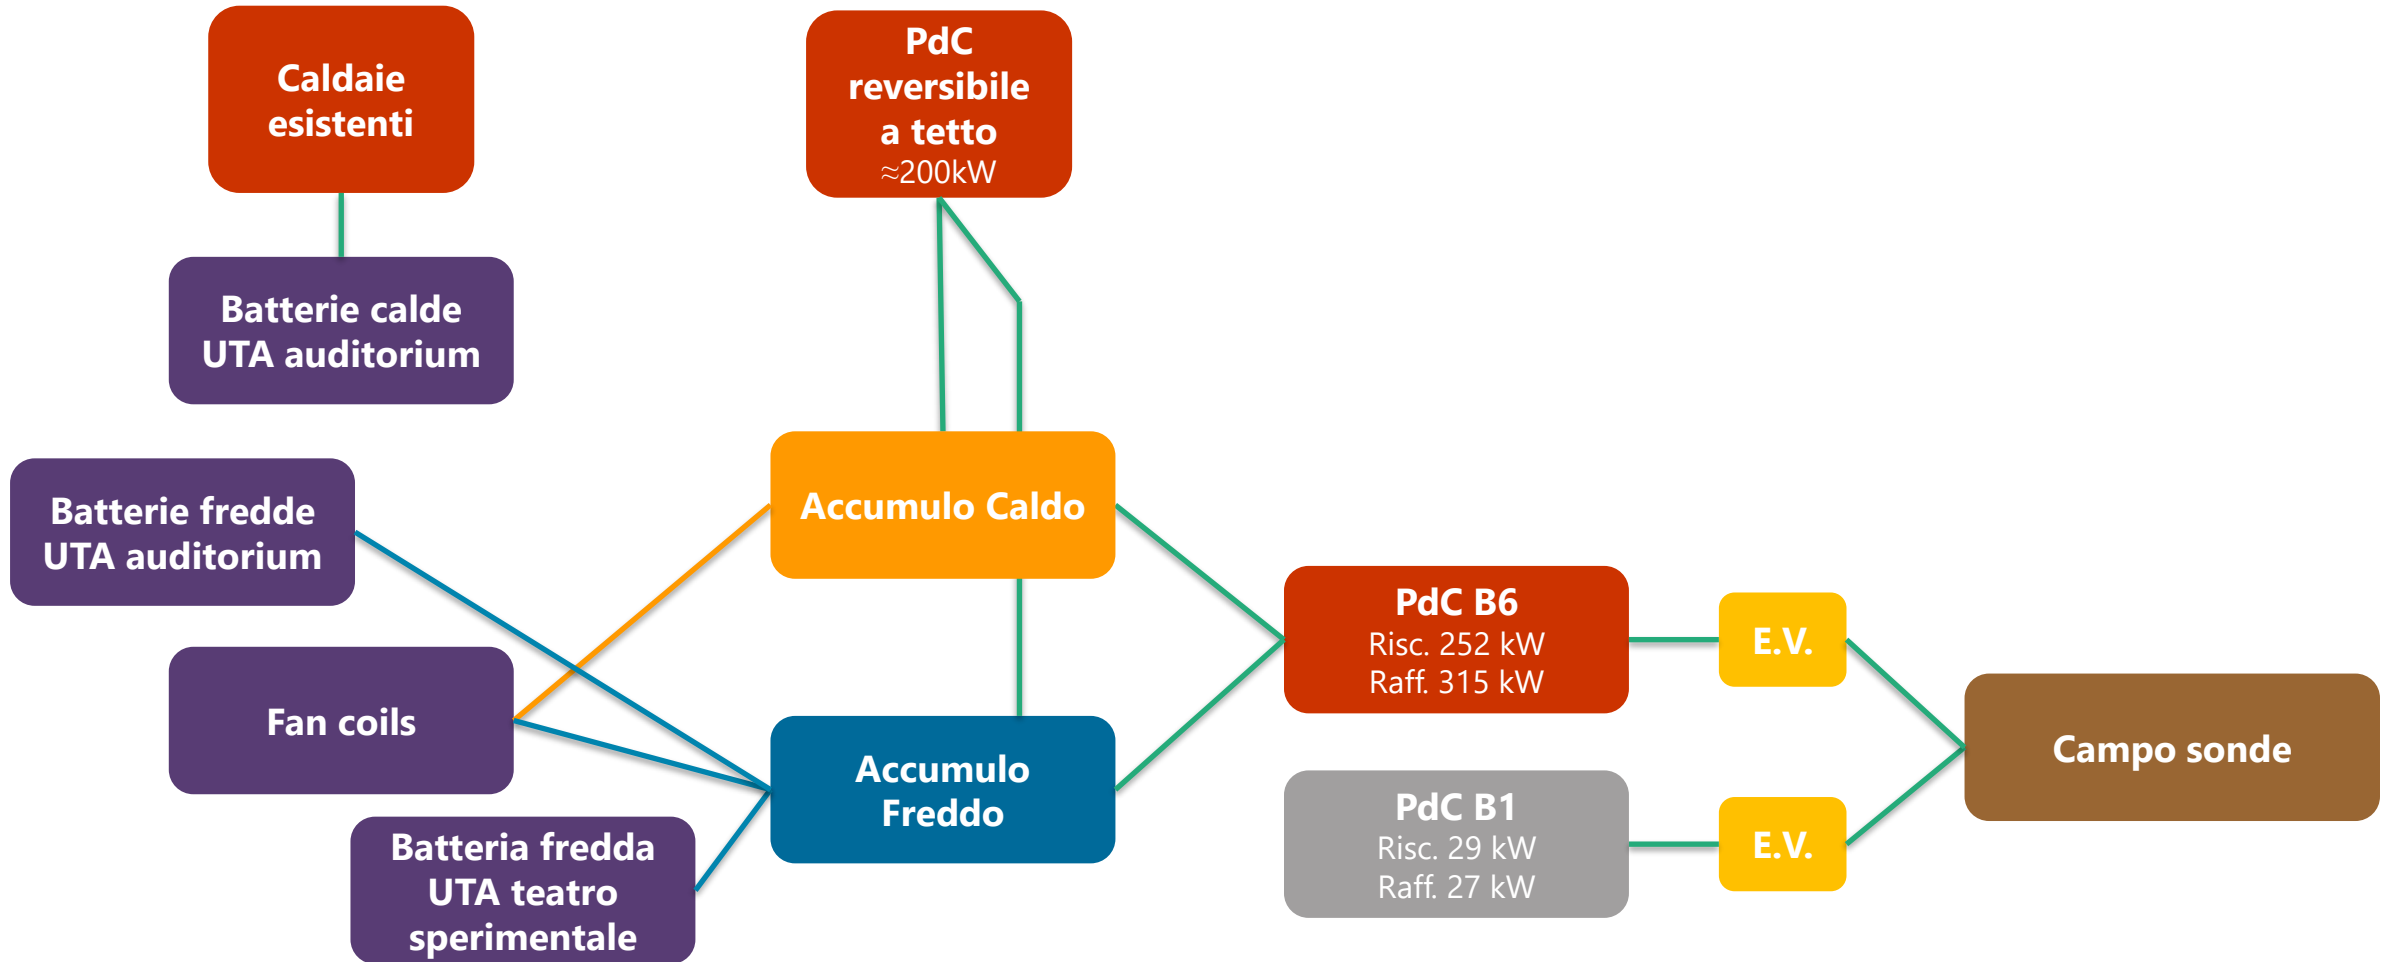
Caldaie esistenti

PdC reversibile a tetto
≈200kW

Batterie calde UTA auditorium

Batterie fredde UTA auditorium

Accumulo Caldo

Fan coils

PdC B6
Risc. 252 kW
Raff. 315 kW

E.V.

Campo sonde

Accumulo Freddo

PdC B1
Risc. 29 kW
Raff. 27 kW

E.V.

Batteria fredda UTA teatro sperimentale